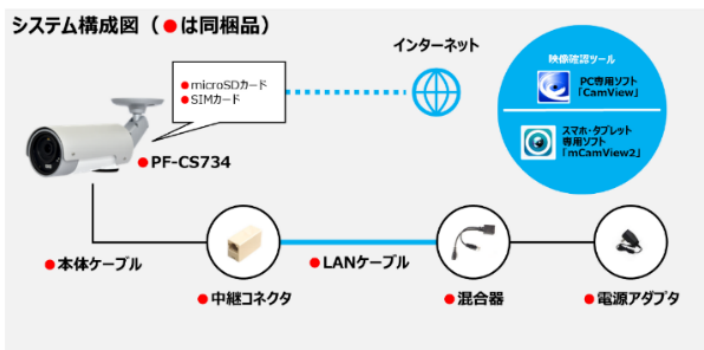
システム構成図（●は同梱品）

インターネット

●microSDカード
●SIMカード

●PF-CS734

映像確認ツール

PC専用ソフト
「CamView」

スマホ・タブレット
専用ソフト
「mCamView2」

●本体ケーブル

●LANケーブル

●中継コネクタ

●混合器

●電源アダプタ